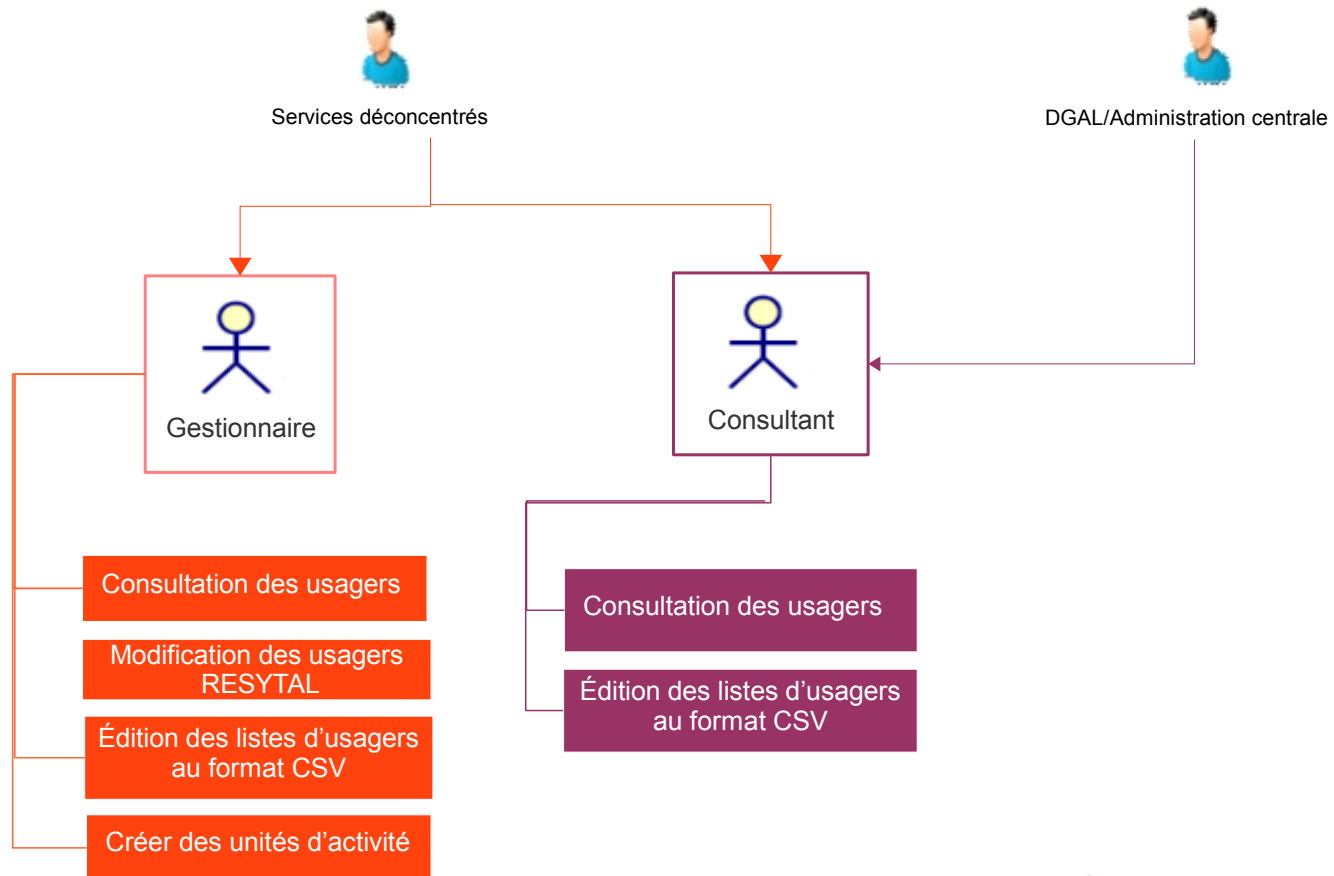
Services déconcentrés

DGAL/Administration centrale

Gestionnaire

Consultant

Consultation des usagers

Modification des usagers RESYTAL

Édition des listes d’usagers au format CSV

Créer des unités d’activité

Consultation des usagers

Édition des listes d’usagers au format CSV